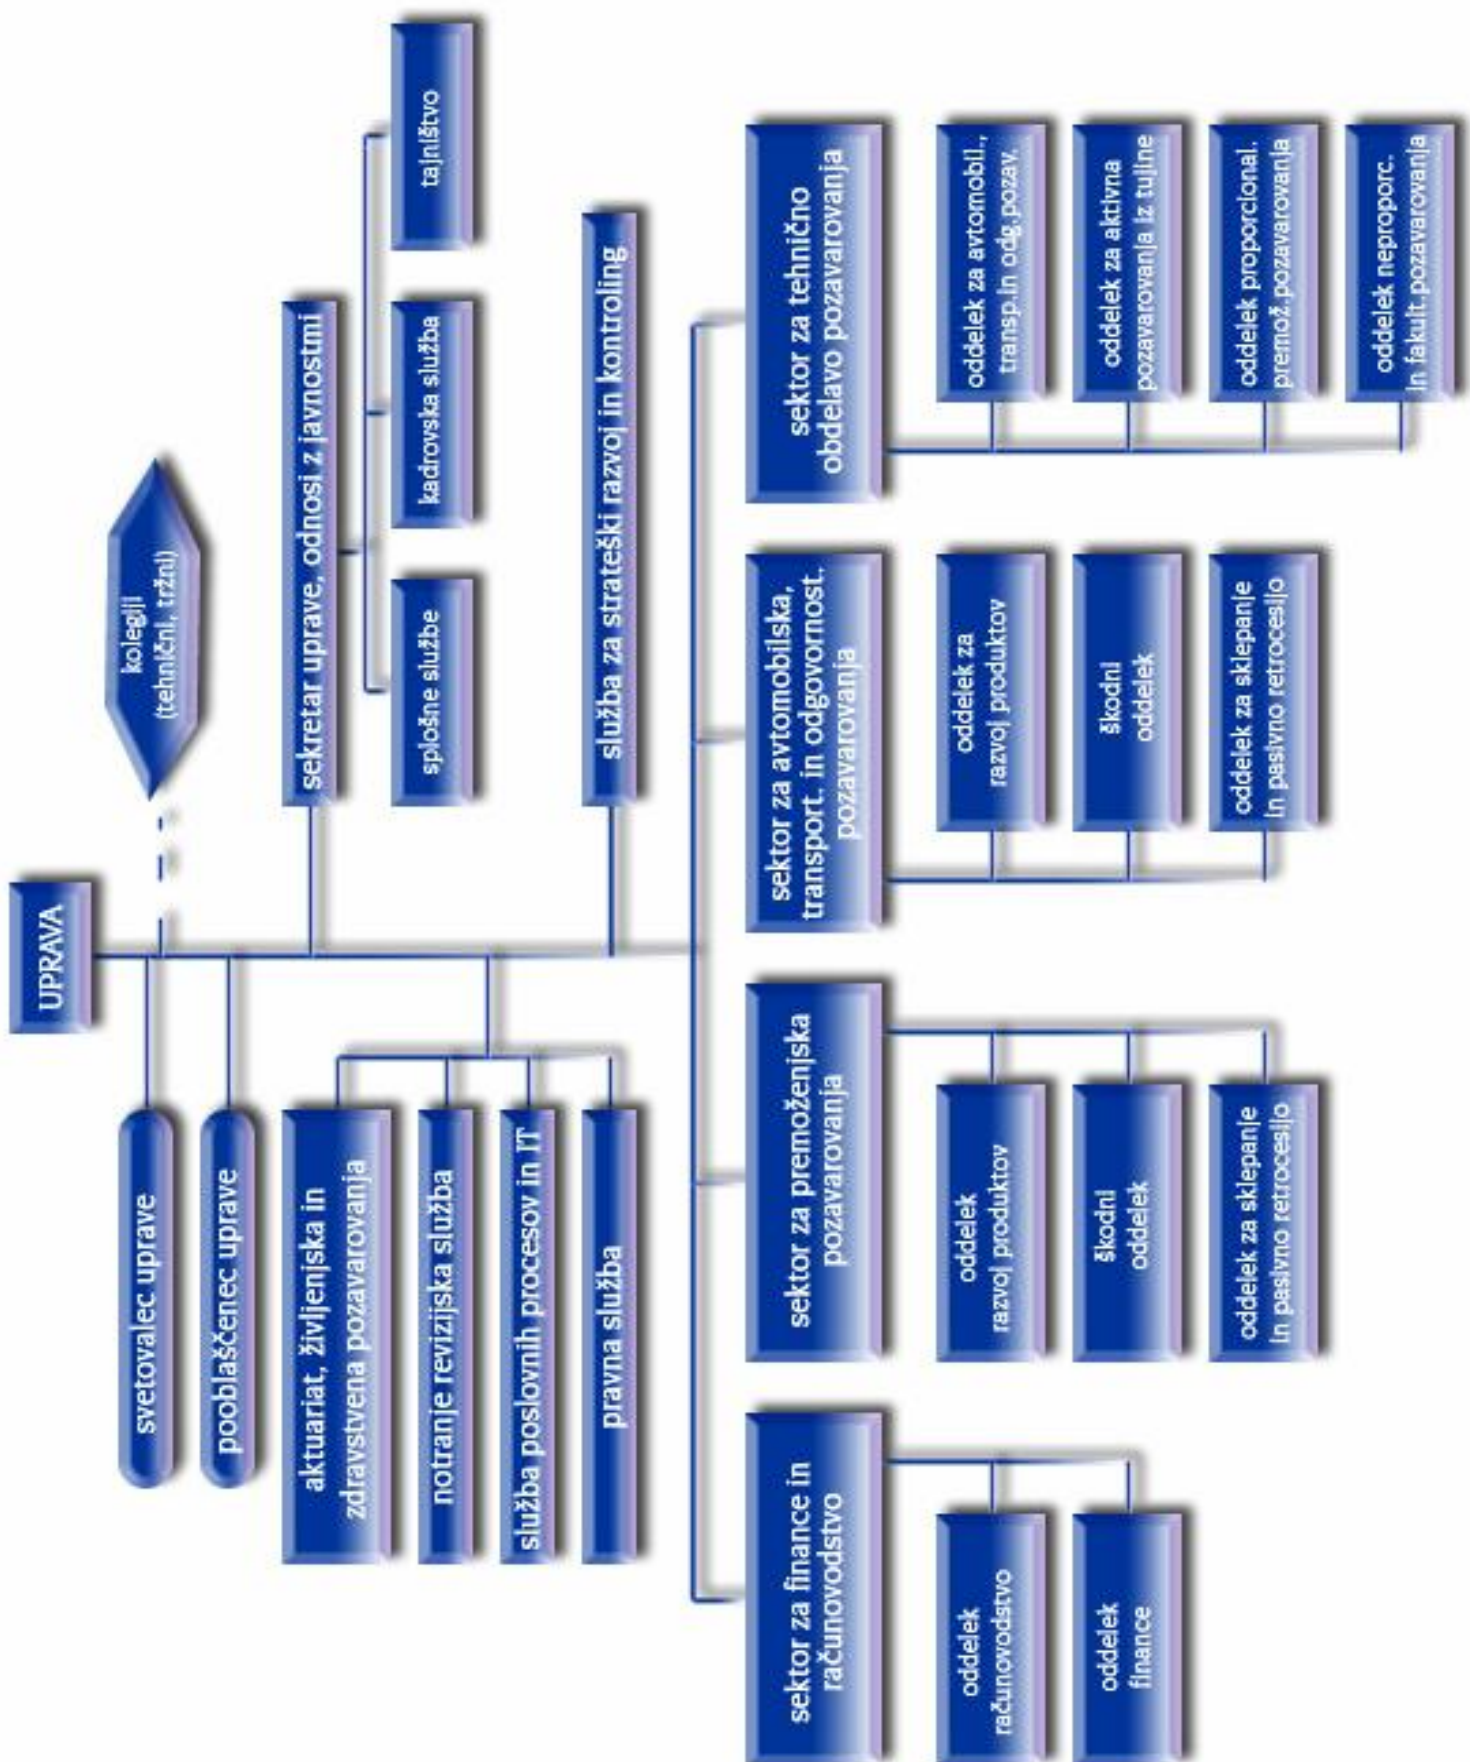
UPRAVA

kolegiji (tehnični, tržni)

svetovalec uprave

pooblaščenec uprave

aktuariat, življenjska in zdravstvena pozavarovanja

notranje revizijska služba

služba poslovnih procesov in IT

pravna služba

sekretar uprave, odnosi z javnostmi

splošne službe

kadrovska služba

tajništvo

služba za strateški razvoj in kontroling

sektor za finance in računovodstvo

oddelek računovodstvo

oddelek finance

sektor za premoženjska pozavarovanja

oddelek razvoj produktov

škodni oddelek

oddelek za sklepanje in pasivno retrocesijo

sektor za avtomobilska, transport. in odgovornost. pozavarovanja

oddelek za razvoj produktov

škodni oddelek

oddelek za sklepanje in pasivno retrocesijo

sektor za tehnično obdelavo pozavarovanja

oddelek za avtomobil., transp.in odg.pozav.

oddelek za aktivna pozavarovanja iz tujine

oddelek proporcional. premož.pozavarovanja

oddelek neproporc. in fakult.pozavarovanja